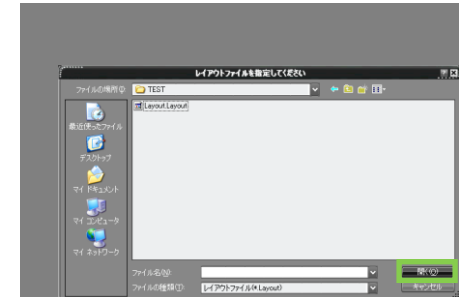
レイアウトファイルを指定してください

ファイルの場所(I): TEST

Layout.Layout

最近使ったファイル

デスクトップ

マイ ドキュメント

マイ コンピュータ

マイ ネットワーク

ファイル名(N):

ファイルの種類(T): レイアウトファイル(*.Layout)

開く(O)

キャンセル